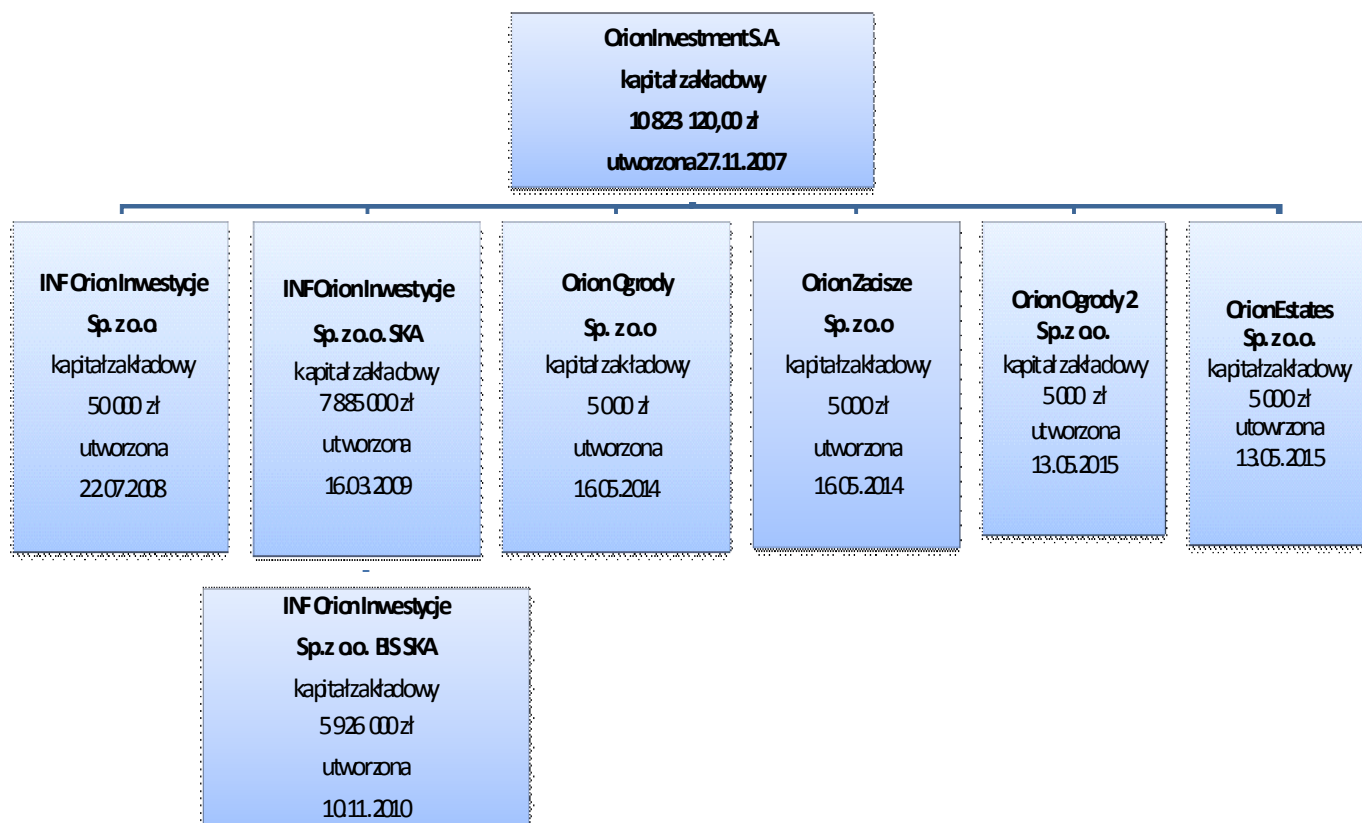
Orion Investment S.A
kapitał zakładowy
10 823 120,00 zł
utworzona 27.11.2007

INF Orion Inwestycje
Sp. z o.o.
kapitał zakładowy
50 000 zł
utworzona
22.07.2008

INF Orion Inwestycje
Sp. z o.o. SKA
kapitał zakładowy
7 885 000 zł
utworzona
16.03.2009

Orion Ogrody
Sp. z o.o
kapitał zakładowy
5 000 zł
utworzona
16.05.2014

Orion Zacisze
Sp. z o.o
kapitał zakładowy
5 000 zł
utworzona
16.05.2014

Orion Ogrody 2
Sp. z o.o.
kapitał zakładowy
5 000 zł
utworzona
13.05.2015

Orion Estates
Sp. z o.o.
kapitał zakładowy
5 000 zł
utowrzona
13.05.2015

INF Orion Inwestycje
Sp. z o.o. BIS SKA
kapitał zakładowy
5 926 000 zł
utworzona
10.11.2010